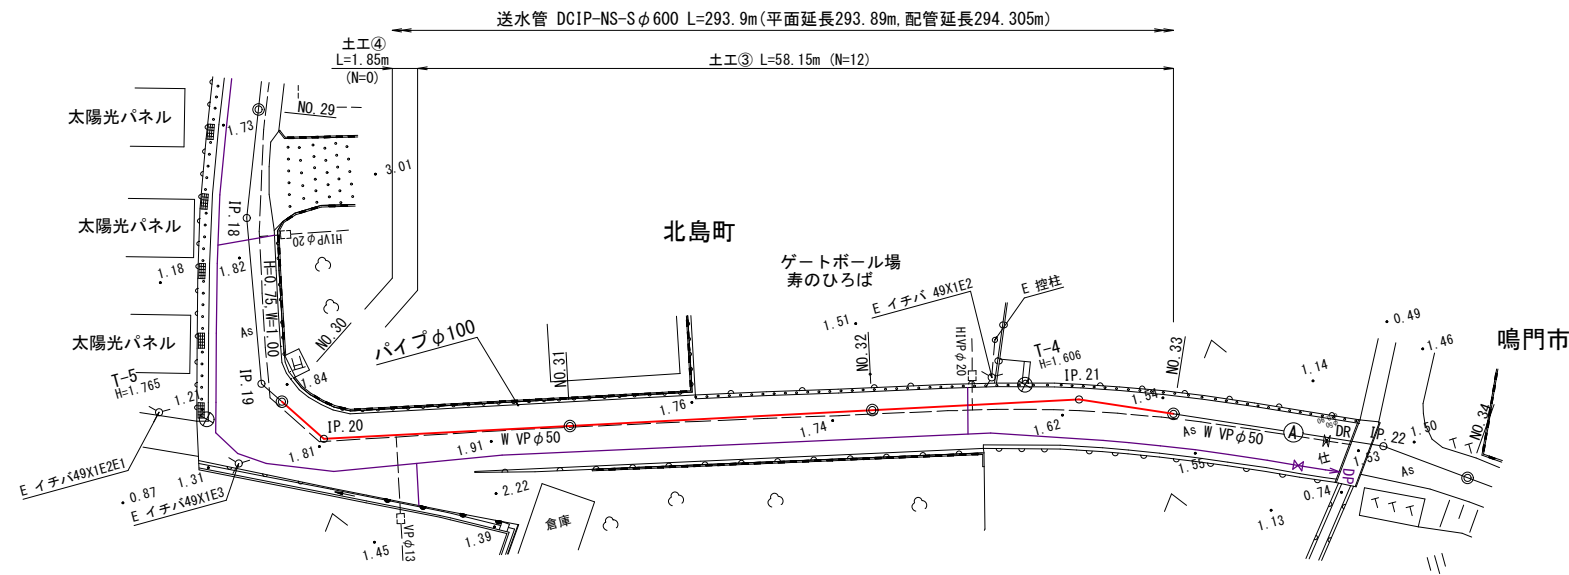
送水管 DCIP-NS-S$\phi$600 L=293.9m(平面延長293.89m,配管延長294.305m)

土工④
L=1.85m
(N=0)

土工③ L=58.15m (N=12)

太陽光パネル
太陽光パネル
太陽光パネル

NO.29
1.73
3.01
IP.18
HIVP$\phi$20
1.82
1.18
H=0.75 W=1.00
NO.30
As
1.84
T-5
H=1.765
1.21
IP.19
E イチバ49X1E2E1
IP.20
1.81
0.87
1.31
E イチバ49X1E3
2.22
1.45
VP$\phi$13
1.39
倉庫

北島町
ゲートボール場
寿のひろば
パイプ$\phi$100
NO.31
1.76
1.91 W VP$\phi$50
1.51
E イチバ 49X1E2
NO.32
1.74
HIVP$\phi$20
E 控柱
T-4
H=1.606
IP.21
1.62
NO.33
1.54
As W VP$\phi$50
A
DR
1.55
0.74
DP
1.14
0.49
1.46
鳴門市
IP.22
1.50
1.53
NO.34
As
1.13